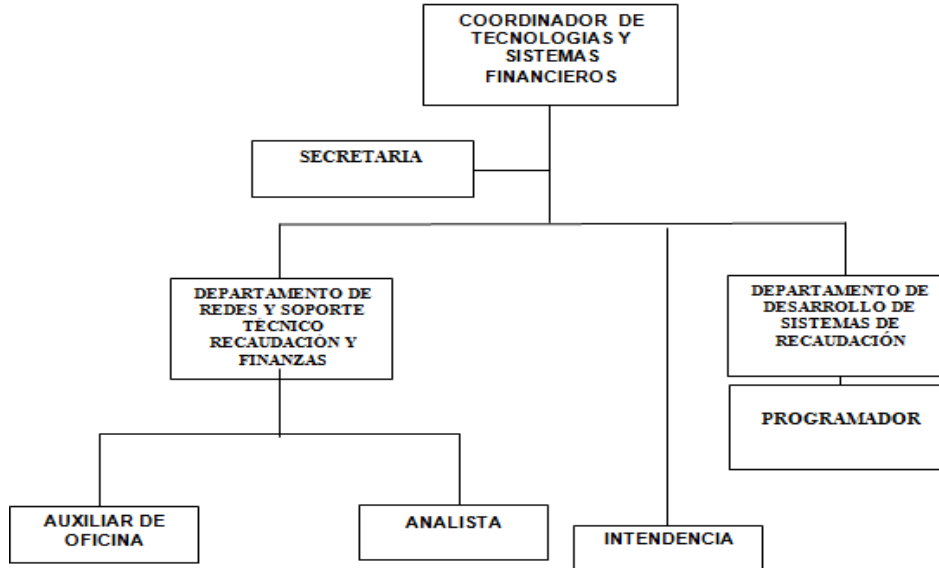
COORDINADOR DE TECNOLOGIAS Y SISTEMAS FINANCIEROS

SECRETARIA

DEPARTAMENTO DE REDES Y SOPORTE TECNICO RECAUDACION Y FINANZAS

DEPARTAMENTO DE DESARROLLO DE SISTEMAS DE RECAUDACIÓN

PROGRAMADOR

AUXILIAR DE OFICINA

ANALISTA

INTENDENCIA